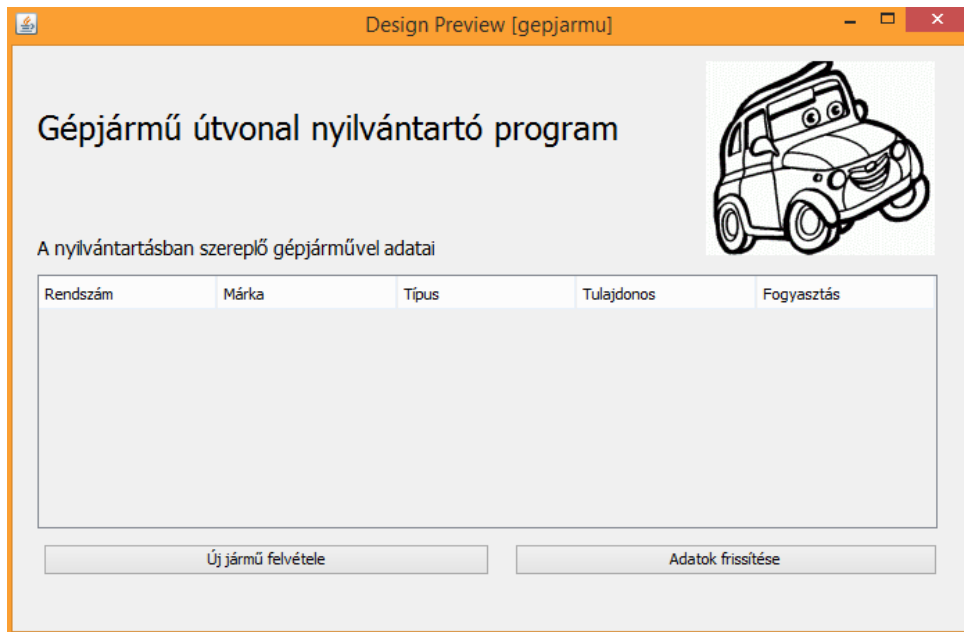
Design Preview [gepjarmu]

Gépjármű útvonal nyilvántartó program

A nyilvántartásban szereplő gépjárművel adatai

| Rendszám | Márka | Típus | Tulajdonos | Fogyasztás |
|---|---|---|---|---|

Új jármű felvétele

Adatok frissítése